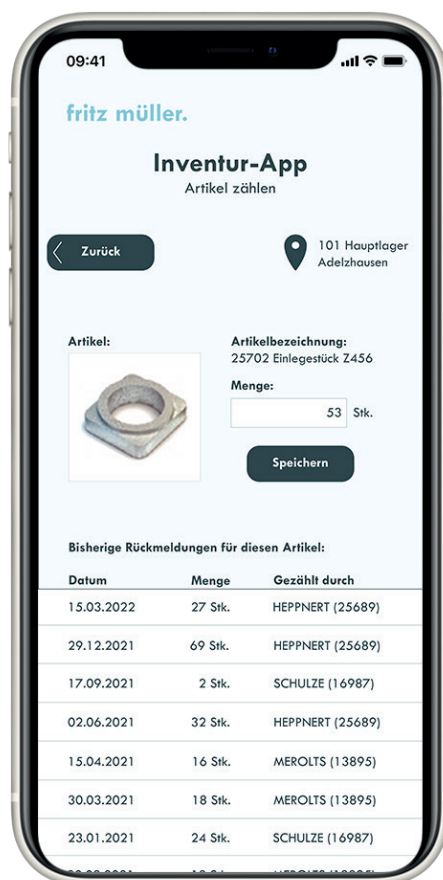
09:41

fritz müller.

Inventur-App
Artikel zählen

Zurück

101 Hauptlager
Adelzhausen

Artikel:

Artikelbezeichnung:
25702 Einlegestück Z456

Menge:
53 Stk.

Speichern

Bisherige Rückmeldungen für diesen Artikel:

| Datum | Menge | Gezählt durch |
|---|---|---|
| 15.03.2022 | 27 Stk. | HEPPNERT (25689) |
| 29.12.2021 | 69 Stk. | HEPPNERT (25689) |
| 17.09.2021 | 2 Stk. | SCHULZE (16987) |
| 02.06.2021 | 32 Stk. | HEPPNERT (25689) |
| 15.04.2021 | 16 Stk. | MEROLTS (13895) |
| 30.03.2021 | 18 Stk. | MEROLTS (13895) |
| 23.01.2021 | 24 Stk. | SCHULZE (16987) |
| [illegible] | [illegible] | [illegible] |